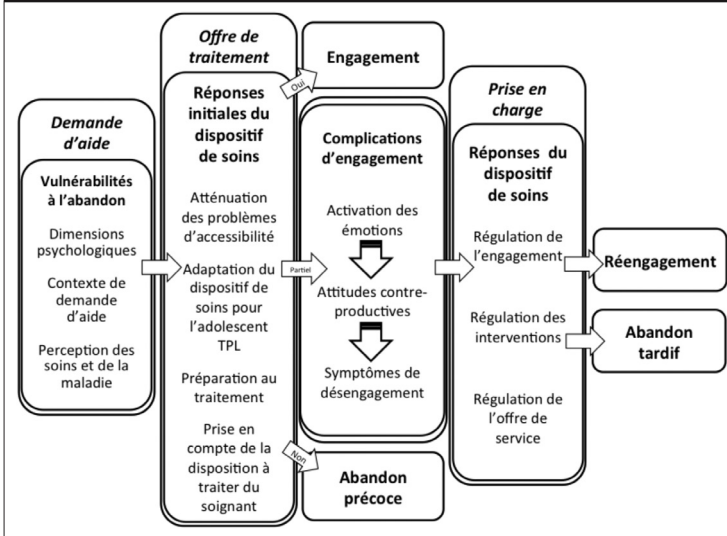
Demande d'aide

Vulnérabilités à l'abandon

Dimensions psychologiques

Contexte de demande d'aide

Perception des soins et de la maladie

Offre de traitement

Réponses initiales du dispositif de soins

Atténuation des problèmes d'accessibilité

Adaptation du dispositif de soins pour l'adolescent TPL

Préparation au traitement

Prise en compte de la disposition à traiter du soignant

Oui

Engagement

Partiel

Complications d'engagement

Activation des émotions

Attitudes contre-productives

Symptômes de désengagement

Non

Abandon précoce

Prise en charge

Réponses du dispositif de soins

Régulation de l'engagement

Régulation des interventions

Régulation de l'offre de service

Réengagement

Abandon tardif